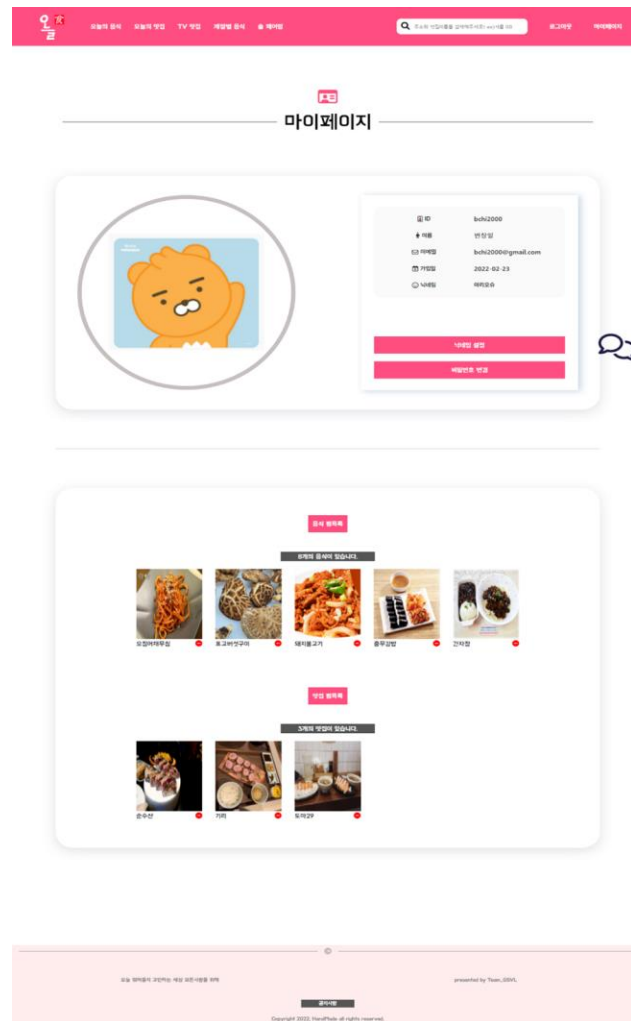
오늘의 음식 오늘의 맛집 TV 맛집 계절별 음식 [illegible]

로그아웃 마이페이지

마이페이지

ID bchi2000
이름 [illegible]
이메일 bchi2000@gmail.com
가입일 2022-02-23
닉네임 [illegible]

닉네임 설정
비밀번호 변경

음식 찜목록

5개의 음식이 있습니다.

오징어채무침 표고버섯구이 돼지불고기 충무김밥 간짜장

맛집 찜목록

3개의 맛집이 있습니다.

순수산 기피 도미29

presented by Team_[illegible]

Copyright 2022. HandMade all rights reserved.